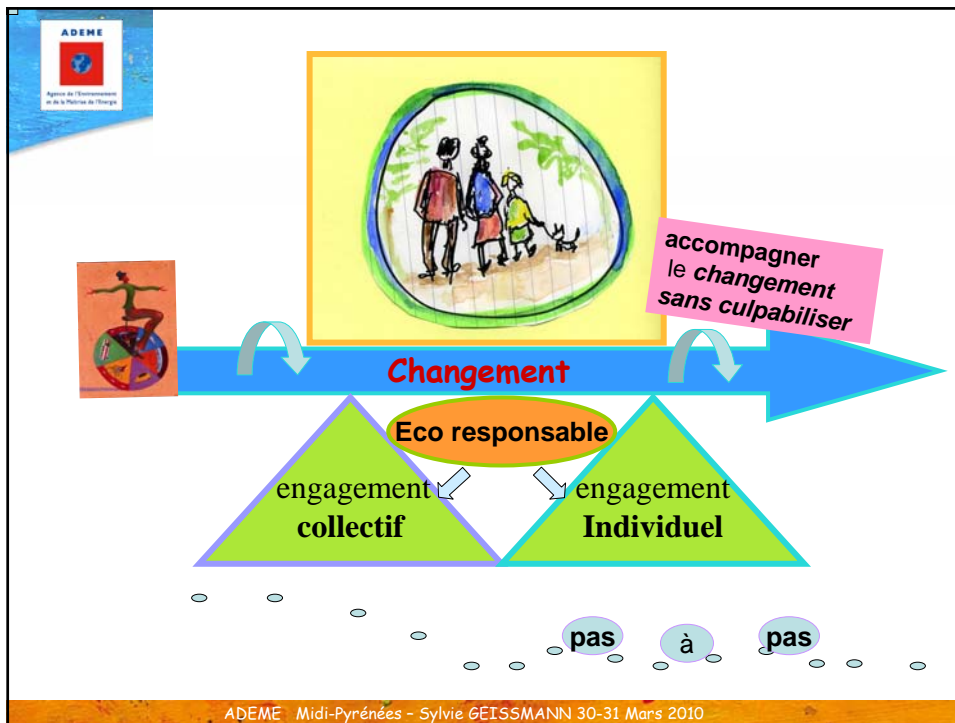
ADEME
Agence de l'Environnement et de la Maîtrise de l'Energie

accompagner le changement sans culpabiliser

Changement

Eco responsable

engagement collectif

engagement Individuel

pas à pas

ADEME Midi-Pyrénées – Sylvie GEISSMANN 30-31 Mars 2010